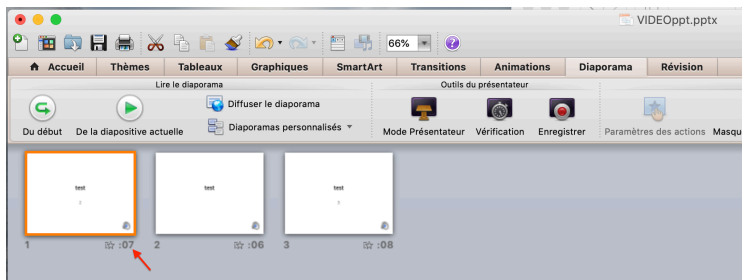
VIDEOppt.pptx

66%

Accueil | Thèmes | Tableaux | Graphiques | SmartArt | Transitions | Animations | Diaporama | Révision

Lire le diaporama

Du début

De la diapositive actuelle

Diffuser le diaporama

Diaporamas personnalisés

Outils du présentateur

Mode Présentateur

Vérification

Enregistrer

Paramètres des actions

Masqu

test

test

test

1 :07

2 :06

3 :08